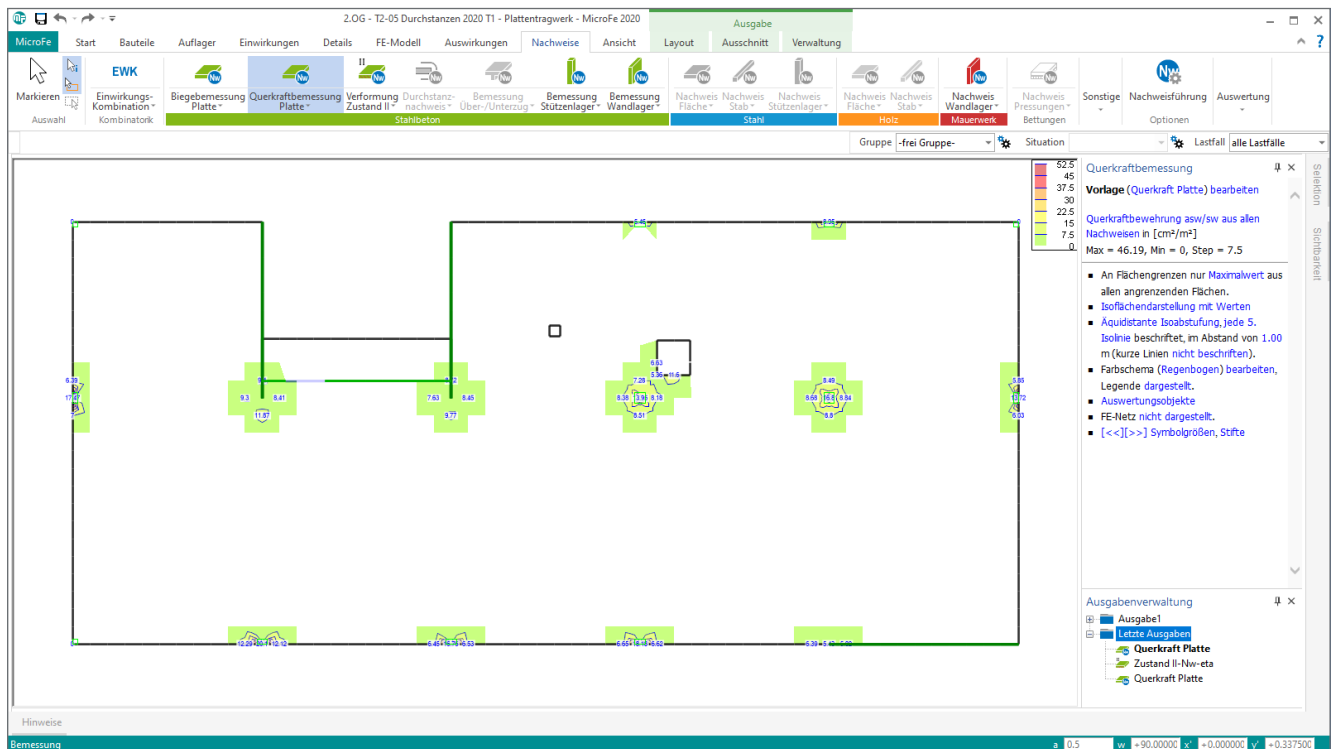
2.OG - T2-05 Durchstanzen 2020 T1 - Plattentragwerk - MicroFe 2020

Ausgabe

MicroFe | Start | Bauteile | Auflager | Einwirkungen | Details | FE-Modell | Auswirkungen | Nachweise | Ansicht | Layout | Ausschnitt | Verwaltung

Markieren
Auswahl

EWK
Einwirkungs-Kombination
Kombinatorik

Biegebemessung Platte
Querkraftbemessung Platte
Verformung Zustand II
Durchstanznachweis
Bemessung Über-/Unterzug
Bemessung Stützenlager
Bemessung Wandlager
Stahlbeton

Nachweis Fläche
Nachweis Stab
Nachweis Stützenlager
Stahl

Nachweis Fläche
Nachweis Stab
Holz

Nachweis Wandlager
Mauerwerk

Nachweis Pressungen
Bettungen

Sonstige
Nachweisführung
Auswertung
Optionen

Gruppe -frei Gruppe- Situation Lastfall alle Lastfälle

52.5
45
37.5
30
22.5
15
7.5
0

5.45
5.35
6.39
17.47
9.3
8.41
11.87
7.63
8.45
9.77
6.63
5.36
11.6
7.28
8.38
3.93
8.18
8.51
8.49
8.58
16.5
9.84
8.8
5.85
13.72
6.03
12.29
20.11
12.12
6.45
15.76
6.53
6.65
18.18
6.52
5.39
5.43
5.63

Querkraftbemessung

Vorlage (Querkraft Platte) bearbeiten

Querkraftbewehrung asw/sw aus allen Nachweisen in [cm²/m²]
Max = 46.19, Min = 0, Step = 7.5

▪ An Flächengrenzen nur Maximalwert aus allen angrenzenden Flächen.
▪ Isoflächendarstellung mit Werten
▪ Äquidistante Isoabstufung, jede 5. Isolinie beschriftet, im Abstand von 1.00 m (kurze Linien nicht beschriften).
▪ Farbschema (Regenbogen) bearbeiten, Legende dargestellt.
▪ Auswertungsobjekte
▪ FE-Netz nicht dargestellt.
▪ [<<][>>] Symbolgrößen, Stifte

Selektion
Sichtbarkeit

Ausgabenverwaltung
Ausgabe1
Letzte Ausgaben
Querkraft Platte
Zustand II-Nw-eta
Querkraft Platte

Hinweise

Bemessung
a 0.5 w +90.00000 x' +0.000000 y' +0.337500